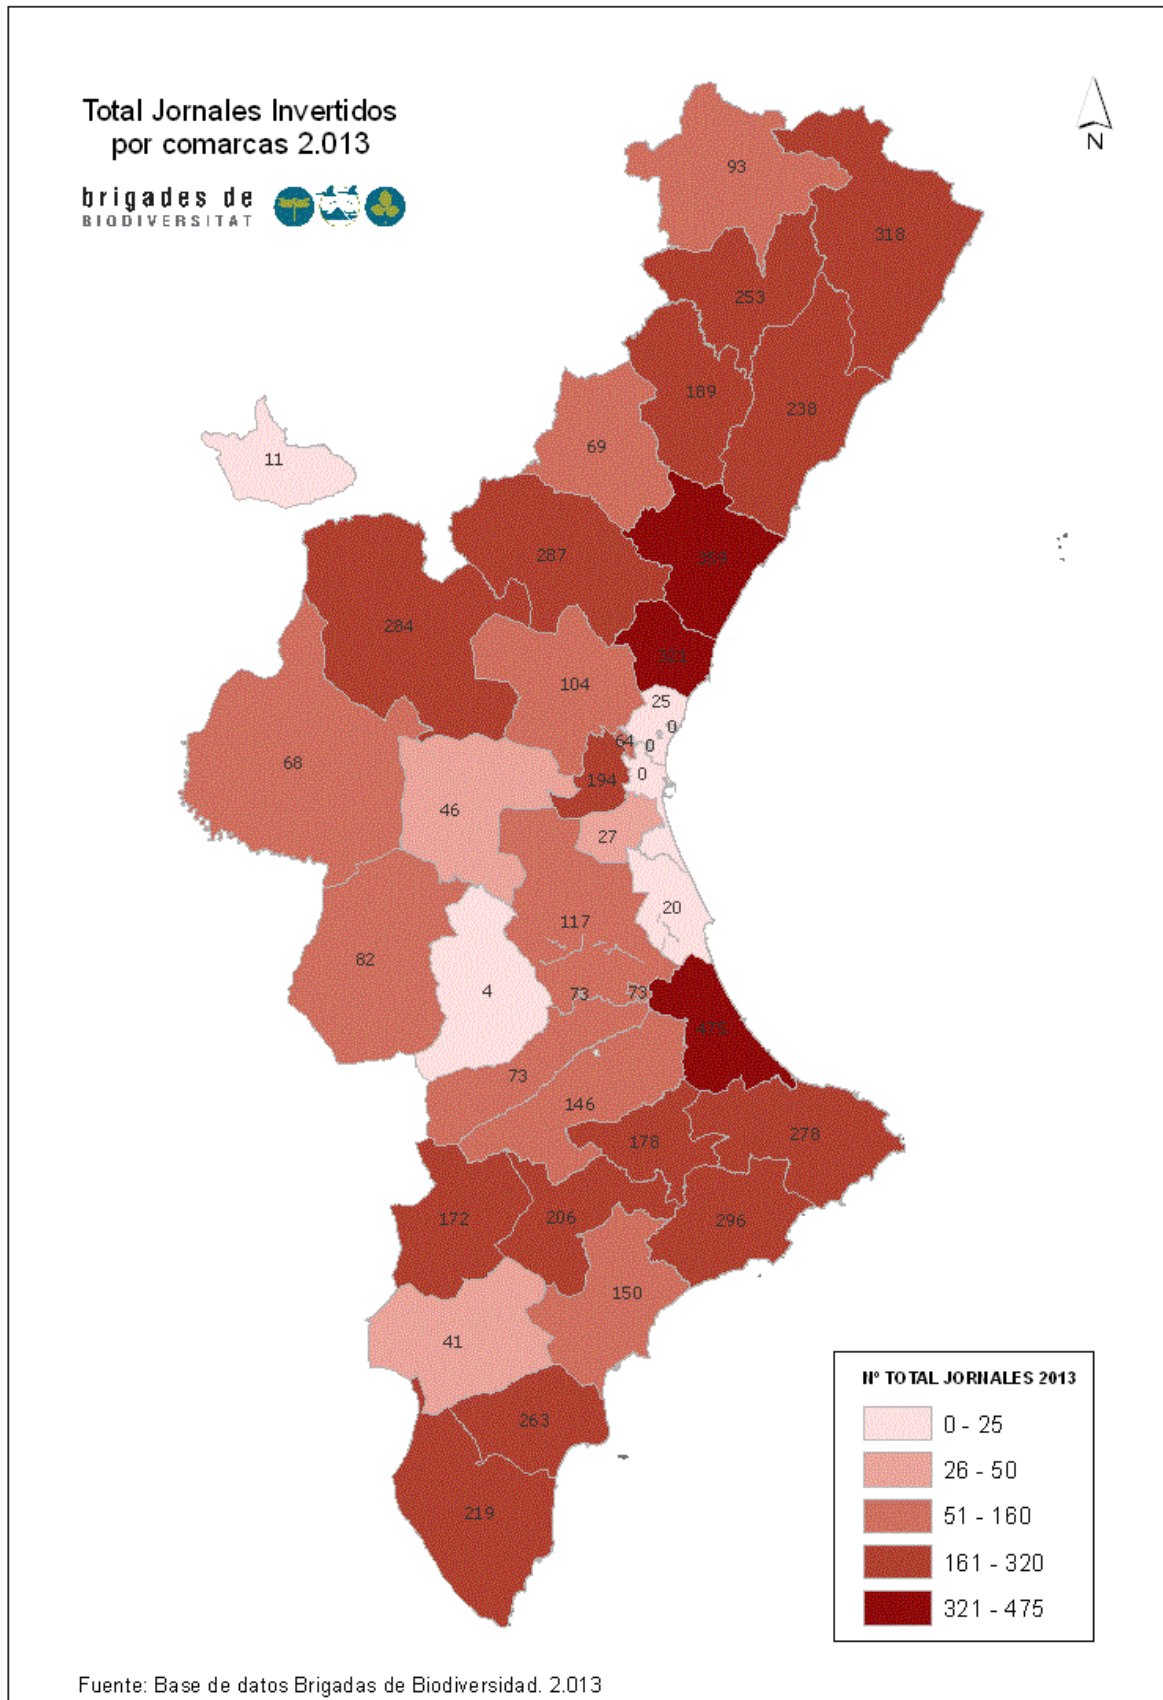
Total Jornales Invertidos por comarcas 2.013

brigades de BIODIVERSITAT

N

93
318
253
189
238
69
11
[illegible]
287
284
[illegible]
104
25
0
64
0
0
68
194
46
27
20
117
82
4
73
73
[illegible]
73
146
178
278
172
206
296
150
41
263
219

Nº TOTAL JORNALES 2013
0 - 25
26 - 50
51 - 160
161 - 320
321 - 475

Fuente: Base de datos Brigadas de Biodiversidad. 2.013